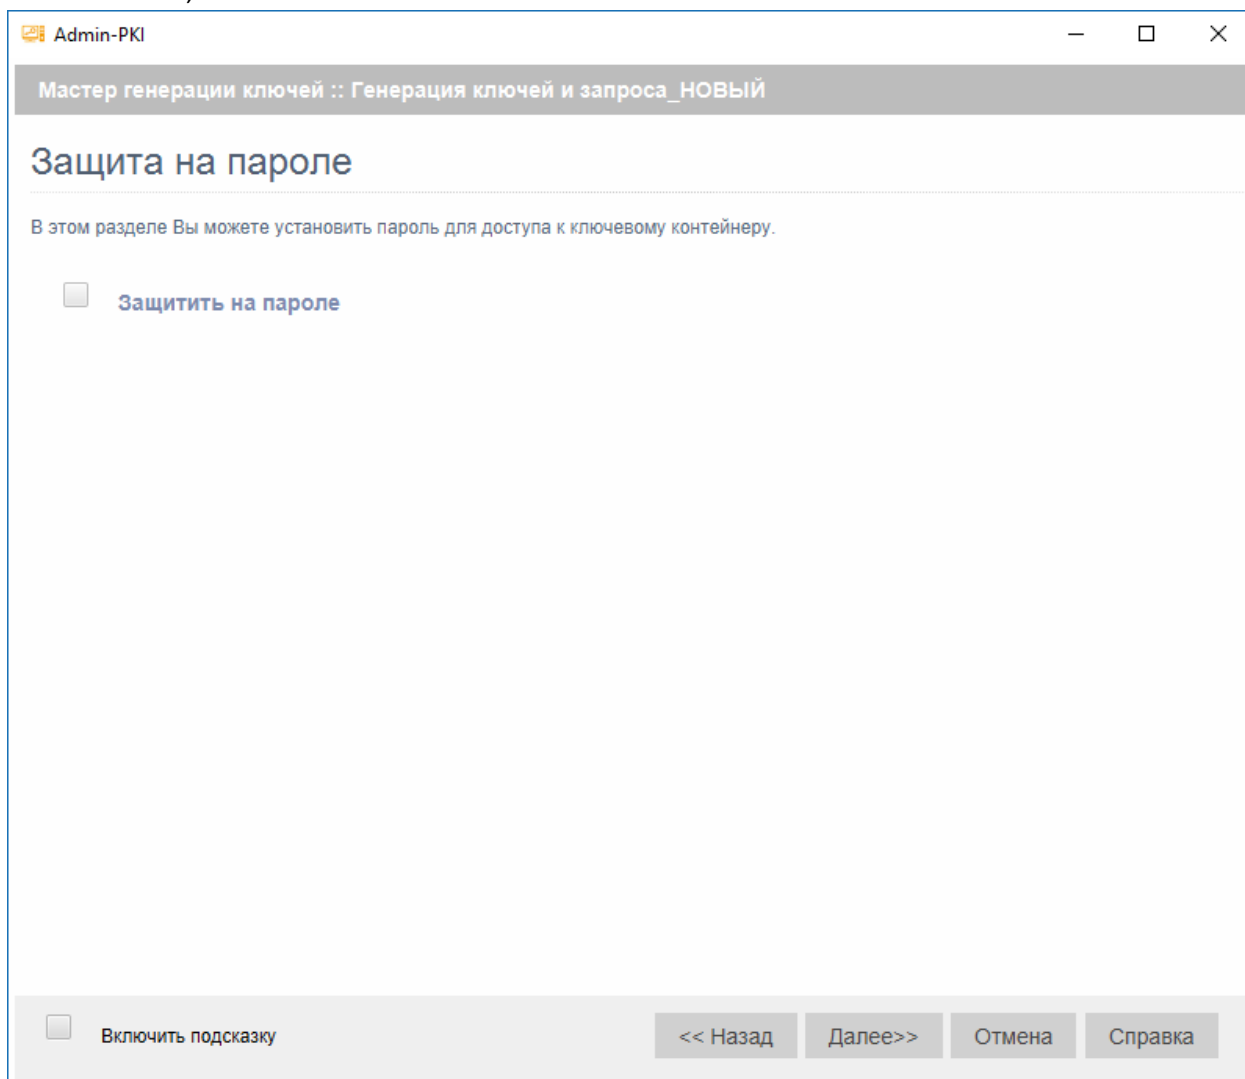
Admin-PKI

Мастер генерации ключей :: Генерация ключей и запроса_НОВЫЙ

Защита на пароле

В этом разделе Вы можете установить пароль для доступа к ключевому контейнеру.

Защитить на пароле

Включить подсказку

<< Назад

Далее>>

Отмена

Справка